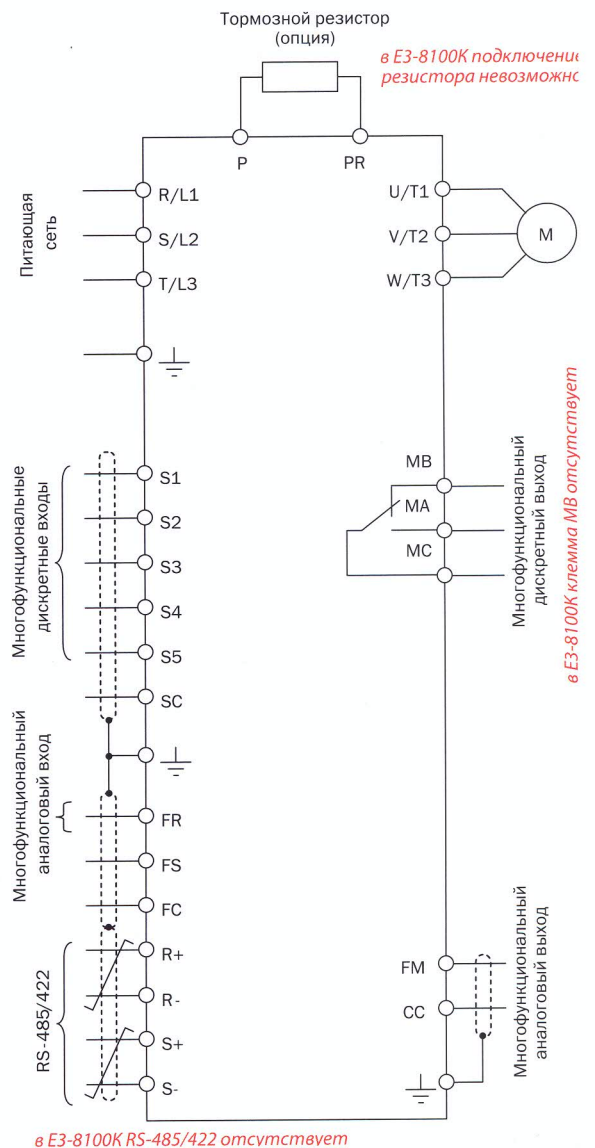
Тормозной резистор
(опция)

в E3-8100K подключение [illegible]
резистора невозможн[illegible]

P
PR

Питающая сеть

R/L1
S/L2
T/L3

U/T1
V/T2
W/T3

M

Многофункциональные дискретные входы

S1
S2
S3
S4
S5
SC

MB
MA
MC

Многофункциональный дискретный выход

в E3-8100K клемма MB отсутствует

Многофункциональный аналоговый вход

FR
FS
FC

RS-485/422

R+
R-
S+
S-

FM
CC

Многофункциональный аналоговый выход

в E3-8100K RS-485/422 отсутствует